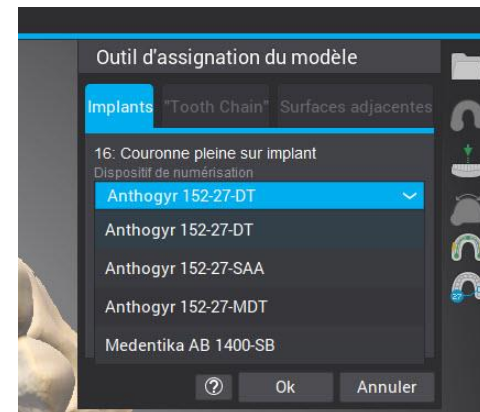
Outil d'assignation du modèle

Implants "Tooth Chain" Surfaces adjacentes

16: Couronne pleine sur implant
Dispositif de numérisation

Anthogyr 152-27-DT

Anthogyr 152-27-DT
Anthogyr 152-27-SAA
Anthogyr 152-27-MDT
Medentika AB 1400-SB

? Ok Annuler

27